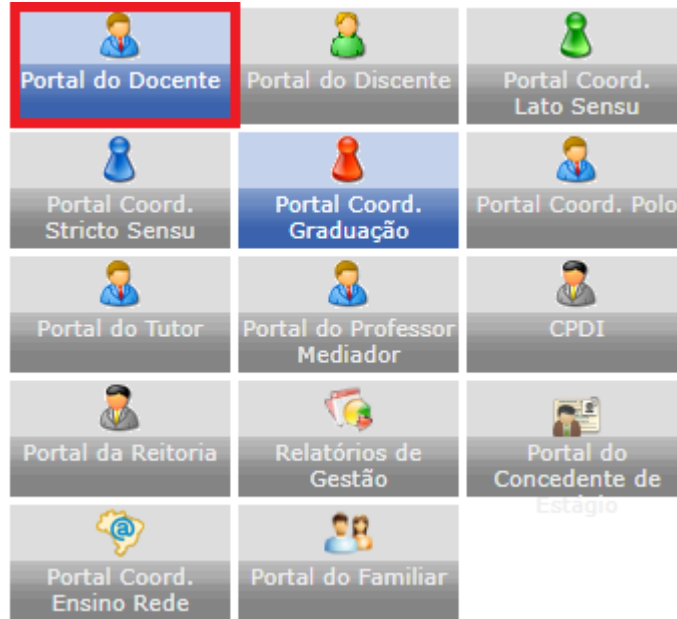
Portal do Docente
Portal do Discente
Portal Coord. Lato Sensu
Portal Coord. Stricto Sensu
Portal Coord. Graduação
Portal Coord. Polo
Portal do Tutor
Portal do Professor Mediador
CPDI
Portal da Reitoria
Relatórios de Gestão
Portal do Concedente de Estágio
Portal Coord. Ensino Rede
Portal do Familiar